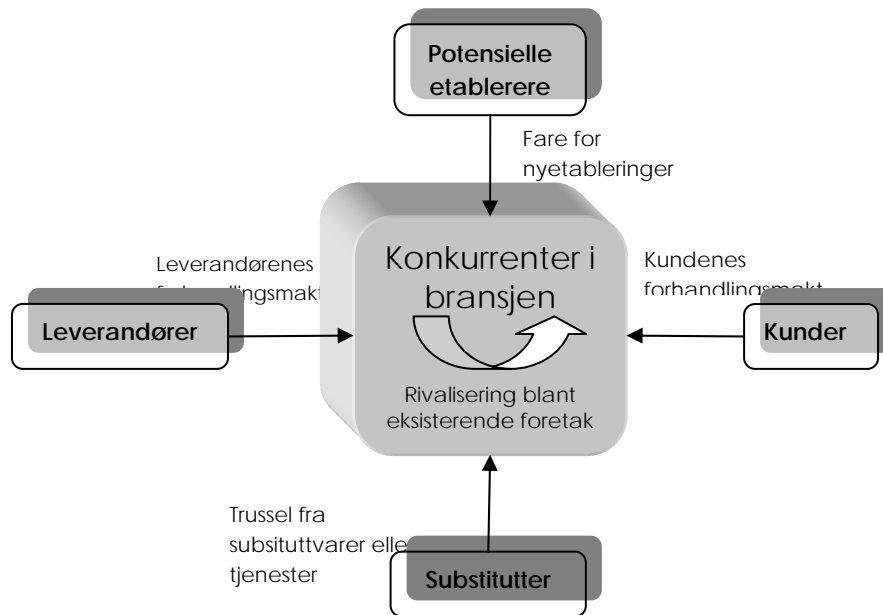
Potensielle etablerere

Fare for nyetableringer

Leverandørenes f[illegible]ndlingsmakt

Konkurrenter i bransjen

Kundenes forhandlingsmakt

Leverandører

Kunder

Rivalisering blant eksisterende foretak

Trussel fra subsituttvarer elle tjenester

Substitutter